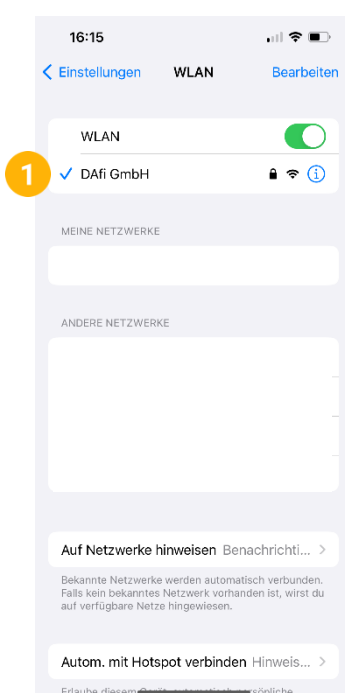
16:15

Einstellungen WLAN Bearbeiten

WLAN

1

DAfi GmbH

MEINE NETZWERKE

ANDERE NETZWERKE

Auf Netzwerke hinweisen Benachrichti...

Bekannte Netzwerke werden automatisch verbunden. Falls kein bekanntes Netzwerk vorhanden ist, wirst du auf verfügbare Netze hingewiesen.

Autom. mit Hotspot verbinden Hinweis...

Erlaube diesem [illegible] persönliche